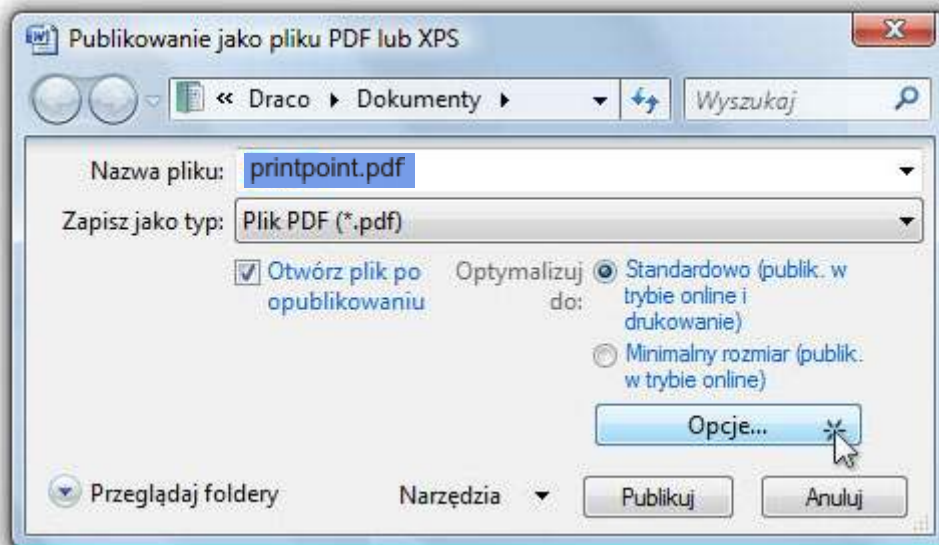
Publikowanie jako pliku PDF lub XPS

« Draco ▸ Dokumenty ▸

Wyszukaj

Nazwa pliku: printpoint.pdf

Zapisz jako typ: Plik PDF (*.pdf)

Otwórz plik po opublikowaniu

Optymalizuj do:

Standardowo (publik. w trybie online i drukowanie)

Minimalny rozmiar (publik. w trybie online)

Opcje...

Przeglądaj foldery

Narzędzia

Publikuj

Anuluj